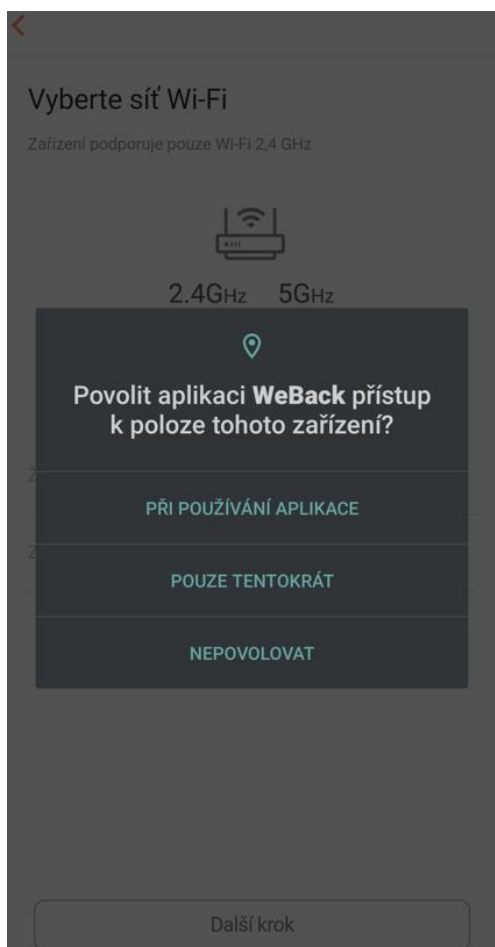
<

Vyberte síť Wi-Fi

Zařízení podporuje pouze Wi-Fi 2,4 GHz

2.4GHz 5GHz

Povolit aplikaci **WeBack** přístup k poloze tohoto zařízení?

PŘI POUŽÍVÁNÍ APLIKACE

POUZE TENTOKRÁT

NEPOVOLOVAT

Další krok